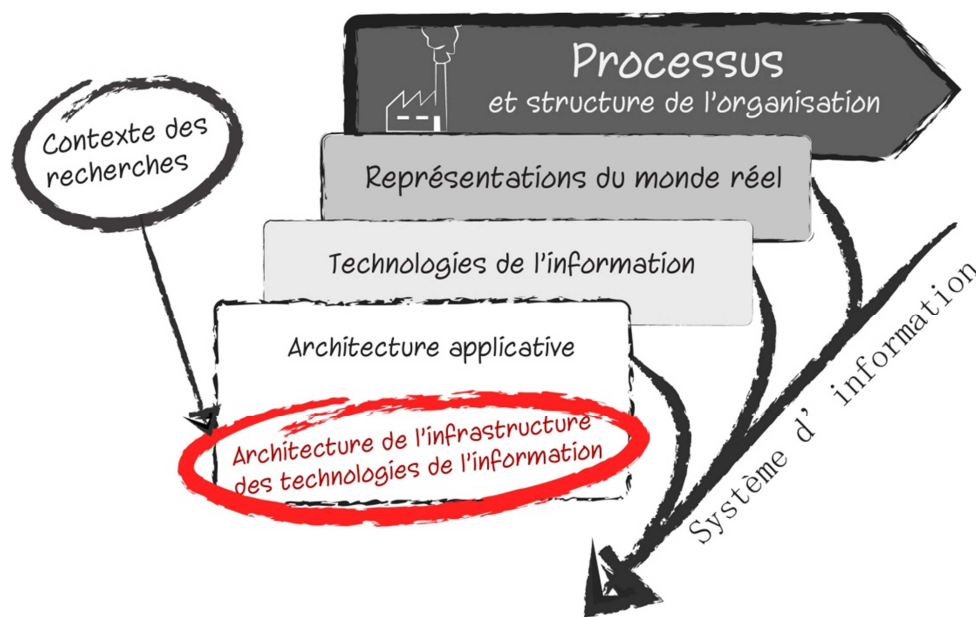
Processus
et structure de l’organisation

Contexte des recherches

Représentations du monde réel

Technologies de l’information

Architecture applicative

Architecture de l’infrastructure des technologies de l’information

Système d’ information